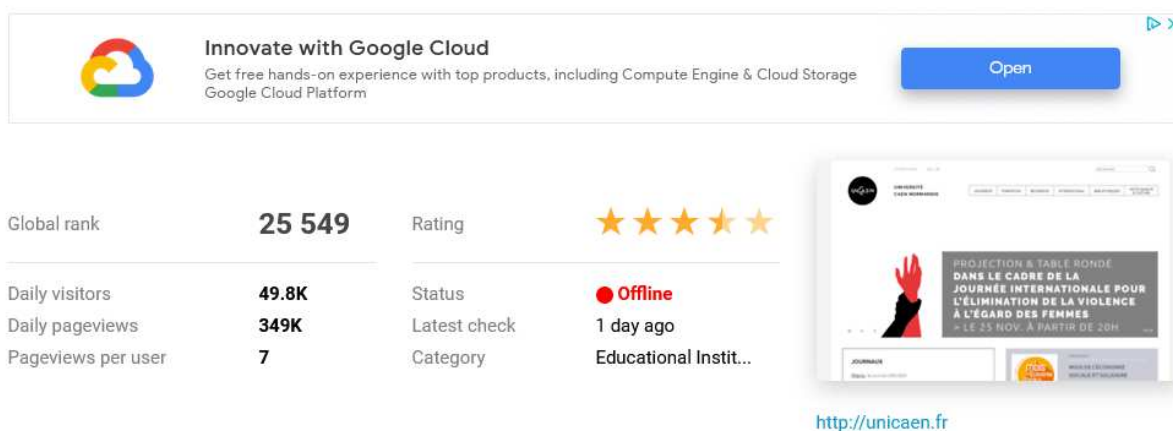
Innovate with Google Cloud
Get free hands-on experience with top products, including Compute Engine & Cloud Storage
Google Cloud Platform

Open

Global rank 25 549
Rating

Daily visitors 49.8K
Daily pageviews 349K
Pageviews per user 7

Status Offline
Latest check 1 day ago
Category Educational Instit...

UNIVERSITÉ CAEN NORMANDIE

PROJECTION & TABLE RONDE
DANS LE CADRE DE LA JOURNÉE INTERNATIONALE POUR L'ÉLIMINATION DE LA VIOLENCE À L'ÉGARD DES FEMMES
> LE 25 NOV. À PARTIR DE 20H

JOURNAUX

http://unicaen.fr